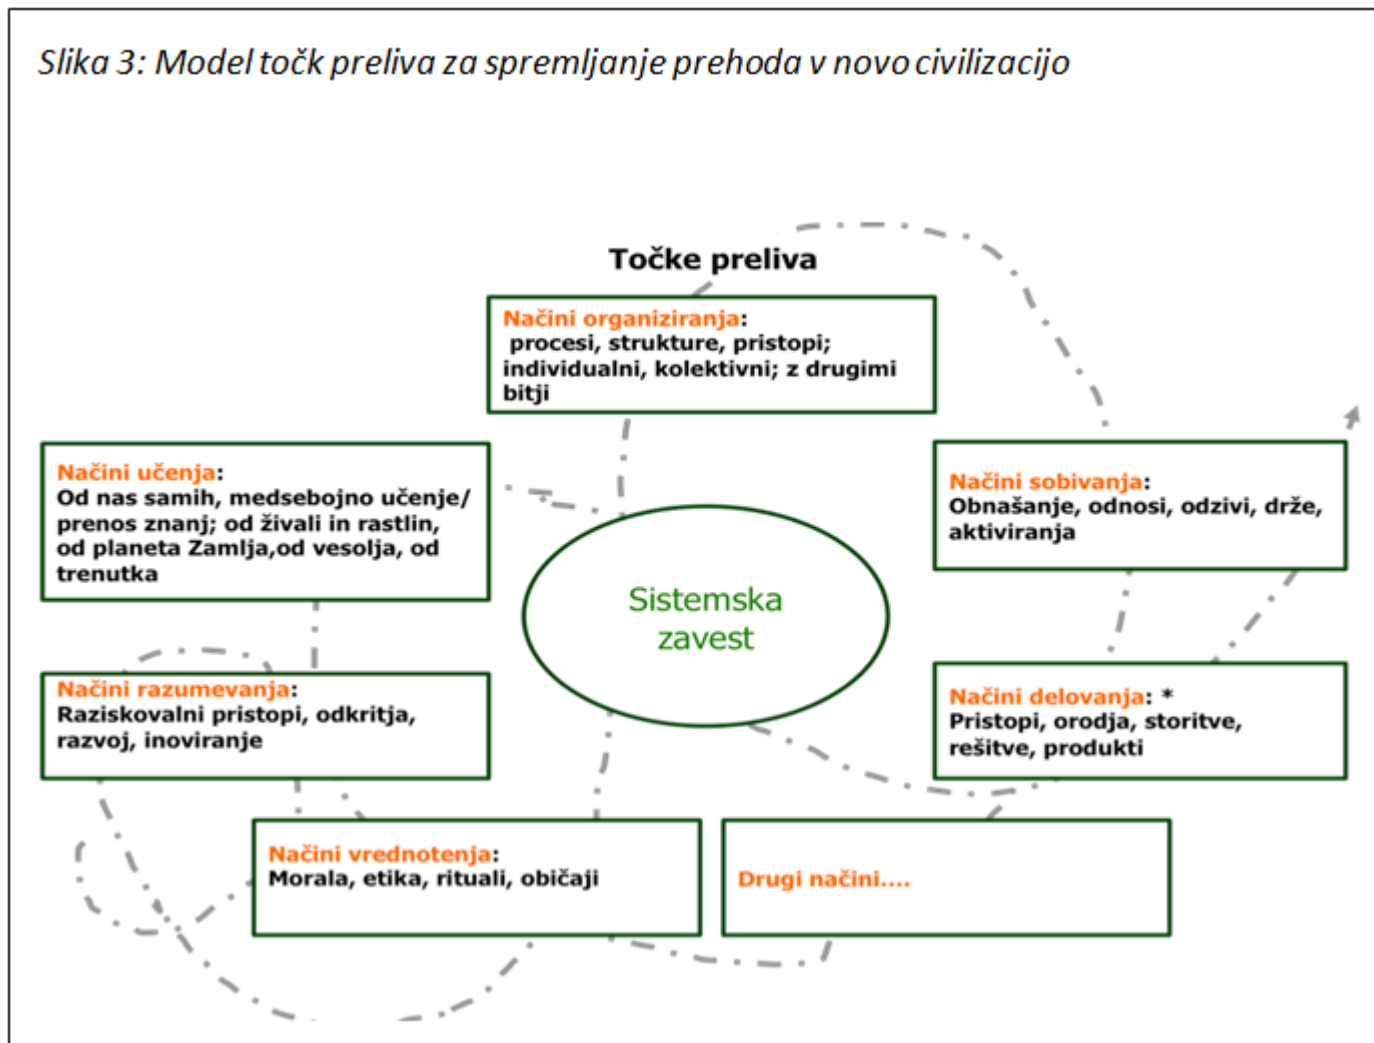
Slika 3: Model točk preliva za spremljanje prehoda v novo civilizacijo

Točke preliva

Načini organiziranja: procesi, strukture, pristopi; individualni, kolektivni; z drugimi bitji

Načini učenja: Od nas samih, medsebojno učenje/ prenos znanj; od živali in rastlin, od planeta Zamlja,od vesolja, od trenutka

Načini sobivanja: Obnašanje, odnosi, odzivi, drže, aktiviranja

Sistemska zavest

Načini razumevanja: Raziskovalni pristopi, odkritja, razvoj, inoviranje

Načini delovanja: * Pristopi, orodja, storitve, rešitve, produkti

Načini vrednotenja: Morala, etika, rituali, običaji

Drugi načini....